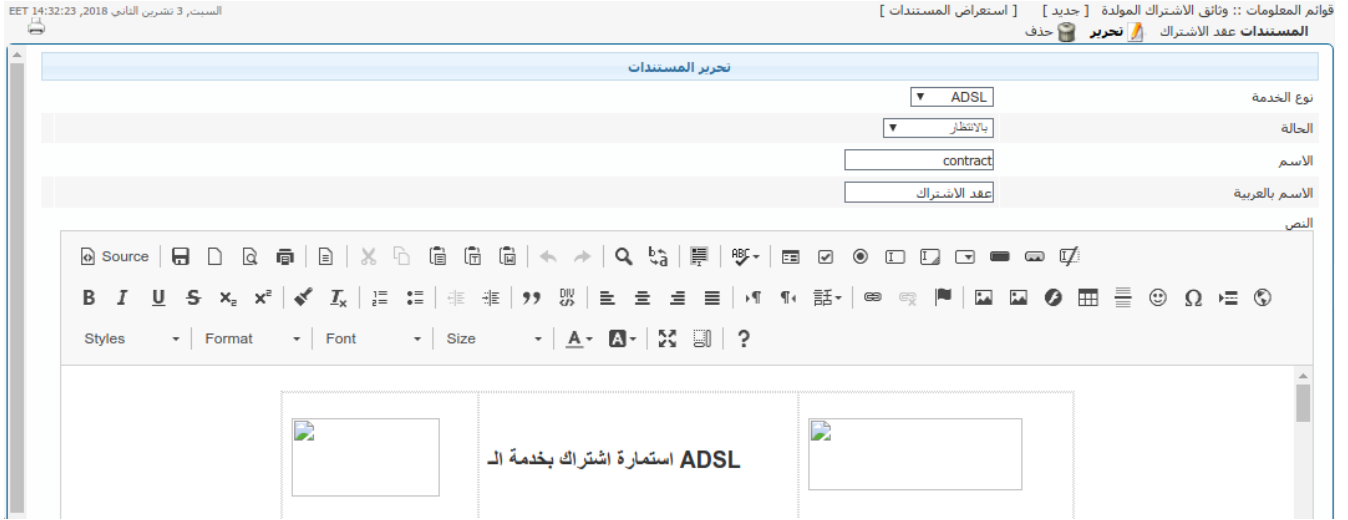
قوائم المعلومات :: وثائق الاشتراك المولدة [ جديد ] [ استعراض المستندات ]
السبت, 3 تشرين الثاني 2018, 14:32:23 EET
المستندات عقد الاشتراك تحرير حذف

تحرير المستندات

| نوع الخدمة | ADSL |
|---|---|
| الحالة | بالانتظار |
| الاسم | contract |
| الاسم بالعربية | عقد الاشتراك |

النص

Source

Styles Format Font Size

?

ADSL استمارة اشتراك بخدمة الـ